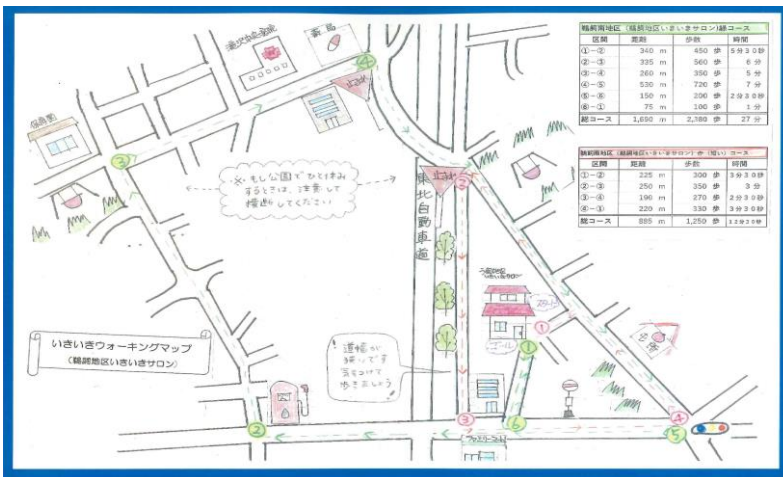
鶴舞南地区（鶴舞地区いきいきサロン）緑コース

| 区間 | 距離 | 歩数 | 時間 |
|---|---|---|---|
| ①－② | 340 m | 450 歩 | 5分30秒 |
| ②－③ | 335 m | 560 歩 | 6 分 |
| ③－④ | 260 m | 350 歩 | 5 分 |
| ④－⑤ | 530 m | 720 歩 | 7 分 |
| ⑤－⑥ | 150 m | 200 歩 | 2分30秒 |
| ⑥－① | 75 m | 100 歩 | 1 分 |
| 総コース | 1,690 m | 2,380 歩 | 27 分 |

鶴舞南地区（鶴舞地区いきいきサロン）赤（短い）コース

| 区間 | 距離 | 歩数 | 時間 |
|---|---|---|---|
| ①－② | 225 m | 300 歩 | 3分30秒 |
| ②－③ | 250 m | 350 歩 | 3 分 |
| ③－④ | 190 m | 270 歩 | 2分30秒 |
| ④－① | 220 m | 330 歩 | 3分30秒 |
| 総コース | 885 m | 1,250 歩 | 12分30秒 |

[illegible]
薬局
保育園
※もし公園でひと休みするときは、注意して横断してください
東北自動車道
ゴール
スタート
道幅が狭いです 気をつけて歩きましょう
いきいきウォーキングマップ
（鶴舞地区いきいきサロン）
ファミリーマート